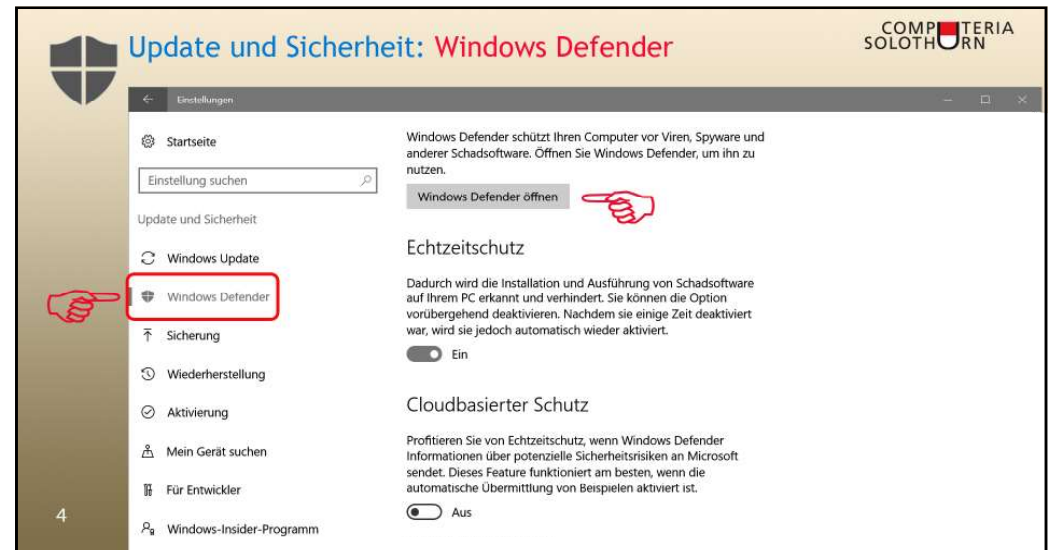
Update und Sicherheit: Windows Defender

COMPUTERIA SOLOTHURN

Einstellungen

Startseite

Einstellung suchen

Update und Sicherheit

Windows Update

Windows Defender

Sicherung

Wiederherstellung

Aktivierung

Mein Gerät suchen

Für Entwickler

Windows-Insider-Programm

Windows Defender schützt Ihren Computer vor Viren, Spyware und anderer Schadsoftware. Öffnen Sie Windows Defender, um ihn zu nutzen.

Windows Defender öffnen

Echtzeitschutz

Dadurch wird die Installation und Ausführung von Schadsoftware auf Ihrem PC erkannt und verhindert. Sie können die Option vorübergehend deaktivieren. Nachdem sie einige Zeit deaktiviert war, wird sie jedoch automatisch wieder aktiviert.

Ein

Cloudbasierter Schutz

Profitieren Sie von Echtzeitschutz, wenn Windows Defender Informationen über potenzielle Sicherheitsrisiken an Microsoft sendet. Dieses Feature funktioniert am besten, wenn die automatische Übermittlung von Beispielen aktiviert ist.

Aus

4